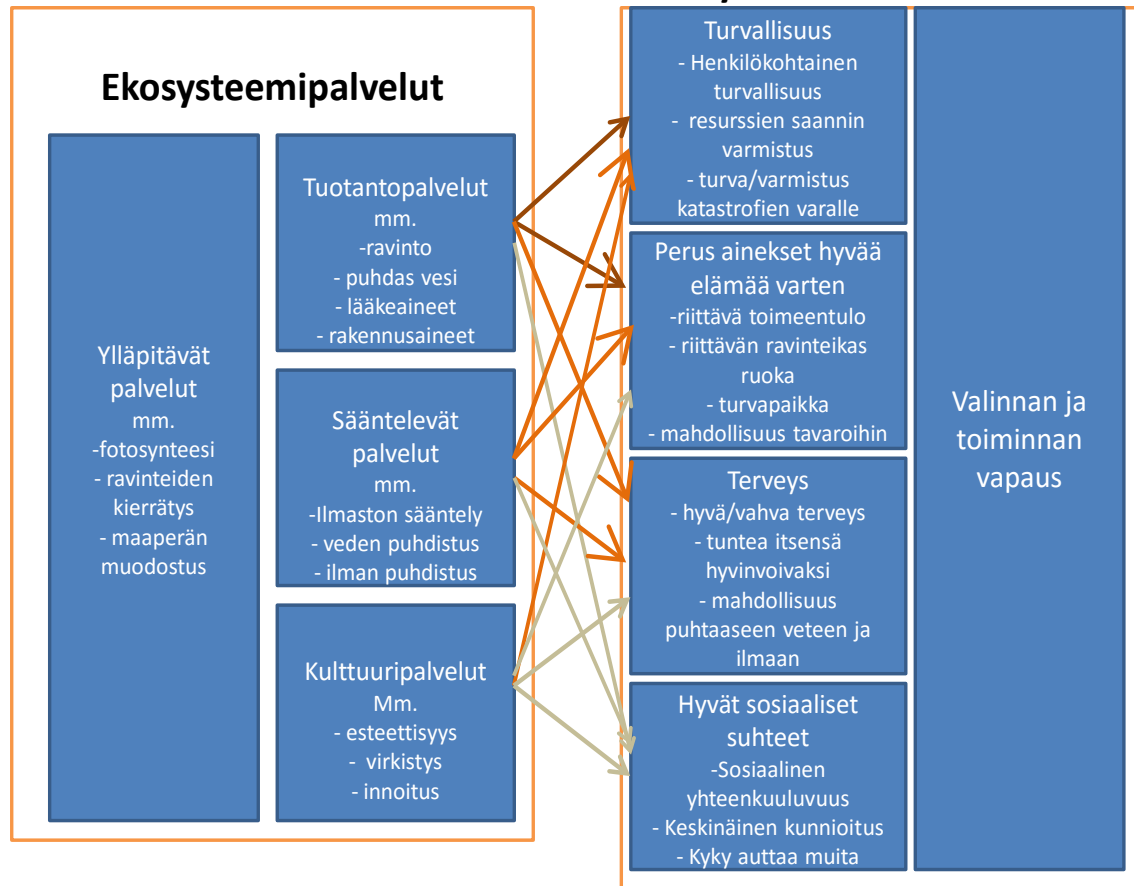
Ekosysteemipalvelut

Ylläpitävät palvelut
mm.
-fotosynteesi
- ravinteiden kierrätys
- maaperän muodostus

Tuotantopalvelut
mm.
-ravinto
- puhdas vesi
- lääkeaineet
- rakennusaineet

Sääntelevät palvelut
mm.
-Ilmaston sääntely
- veden puhdistus
- ilman puhdistus

Kulttuuripalvelut
Mm.
- esteettisyys
- virkistys
- innoitus

Turvallisuus
- Henkilökohtainen turvallisuus
- resurssien saannin varmistus
- turva/varmistus katastrofien varalle

Perus ainekset hyvää elämää varten
-riittävä toimeentulo
- riittävän ravinteikas ruoka
- turvapaikka
- mahdollisuus tavaroihin

Terveys
- hyvä/vahva terveys
- tuntea itsensä hyvinvoivaksi
- mahdollisuus puhtaaseen veteen ja ilmaan

Hyvät sosiaaliset suhteet
-Sosiaalinen yhteenkuuluvuus
- Keskinäinen kunnioitus
- Kyky auttaa muita

Valinnan ja toiminnan vapaus